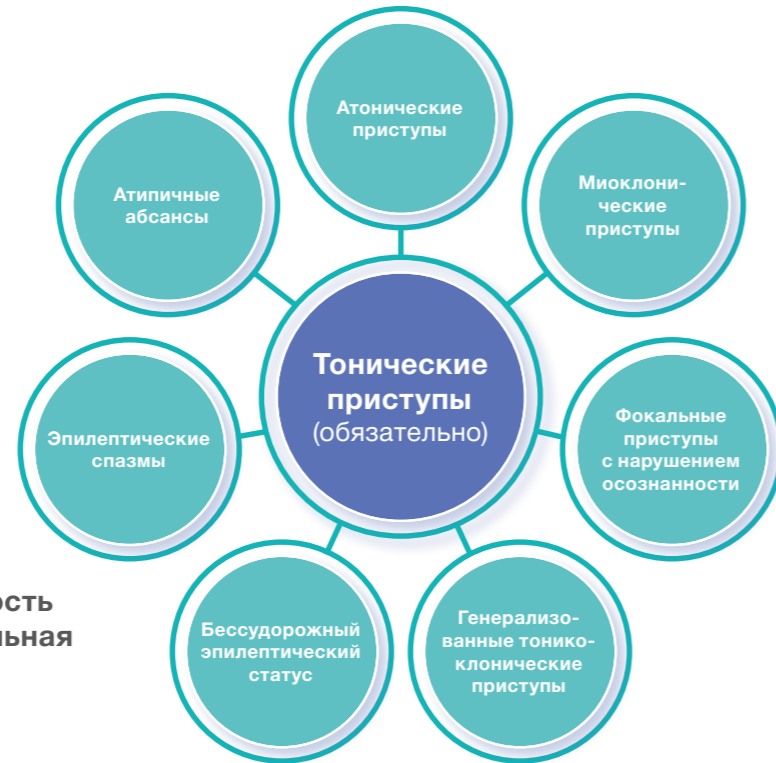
Атонические приступы

Атипичные абсансы

Миоклонические приступы

Тонические приступы (обязательно)

Эпилептические спазмы

Фокальные приступы с нарушением осознанности

ость
льная

Бессудорожный эпилептический статус

Генерализованные тонико-клонические приступы